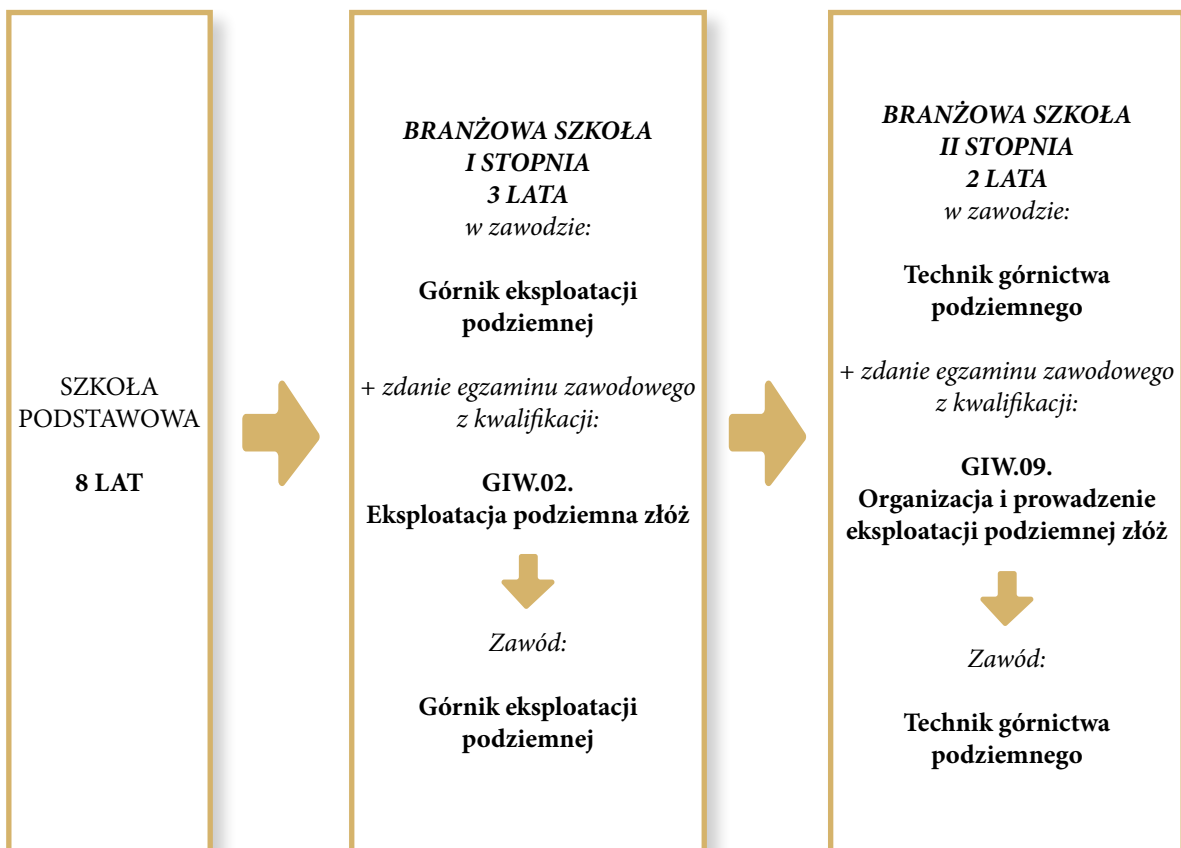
SZKOŁA PODSTAWOWA

8 LAT

BRANŻOWA SZKOŁA I STOPNIA 3 LATA
w zawodzie:

Górnik eksploatacji podziemnej

+ zdanie egzaminu zawodowego z kwalifikacji:

GIW.02. Eksploatacja podziemna złóż

Zawód:

Górnik eksploatacji podziemnej

BRANŻOWA SZKOŁA II STOPNIA 2 LATA
w zawodzie:

Technik górnictwa podziemnego

+ zdanie egzaminu zawodowego z kwalifikacji:

GIW.09. Organizacja i prowadzenie eksploatacji podziemnej złóż

Zawód:

Technik górnictwa podziemnego